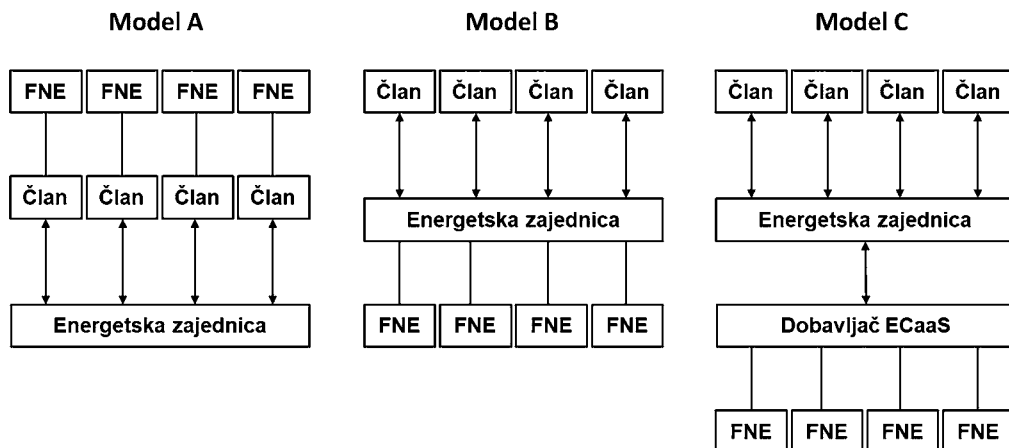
Model A

FNE FNE FNE FNE

Član Član Član Član

Energetska zajednica

Model B

Član Član Član Član

Energetska zajednica

FNE FNE FNE FNE

Model C

Član Član Član Član

Energetska zajednica

Dobavljač ECaaS

FNE FNE FNE FNE